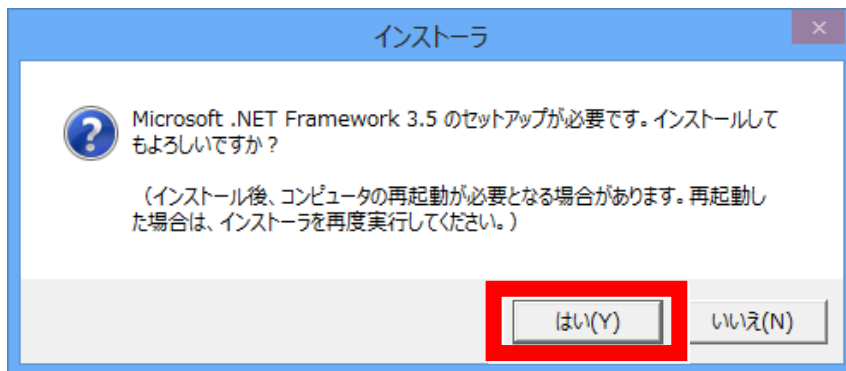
インストーラ

Microsoft .NET Framework 3.5 のセットアップが必要です。インストールしてもよろしいですか？

（インストール後、コンピュータの再起動が必要となる場合があります。再起動した場合は、インストーラを再度実行してください。）

はい(Y)

いいえ(N)